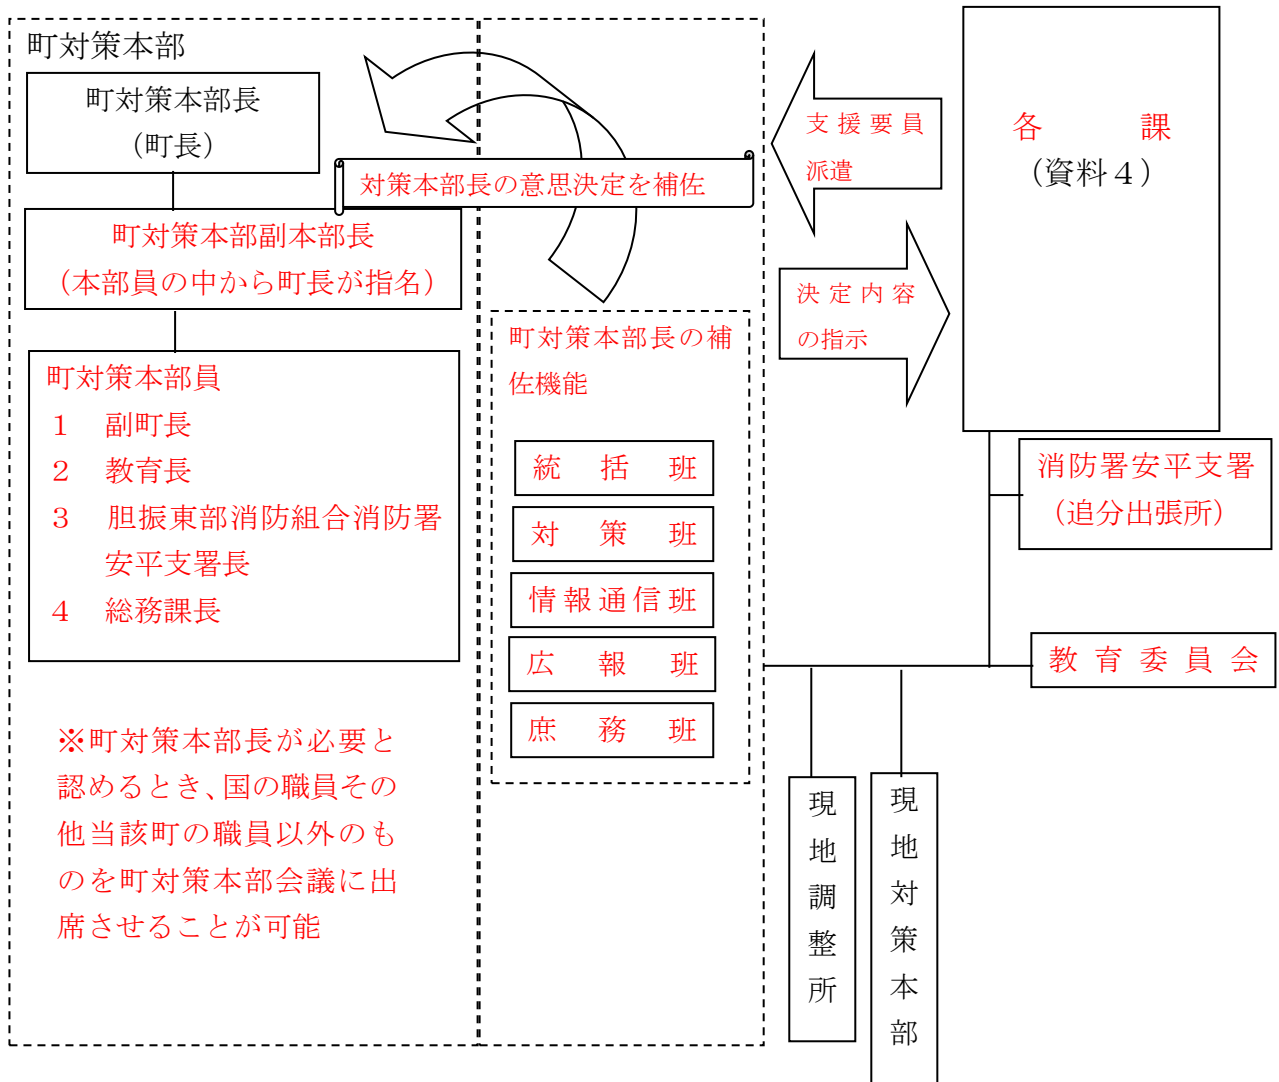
町対策本部

町対策本部長
（町長）

対策本部長の意思決定を補佐

町対策本部副本部長
（本部員の中から町長が指名）

町対策本部員
1　副町長
2　教育長
3　胆振東部消防組合消防署安平支署長
4　総務課長

※町対策本部長が必要と認めるとき、国の職員その他当該町の職員以外のものを町対策本部会議に出席させることが可能

町対策本部長の補佐機能

統　括　班
対　策　班
情報通信班
広　報　班
庶　務　班

支援要員派遣

決定内容の指示

各　課
（資料４）

消防署安平支署
（追分出張所）

教育委員会

現地調整所

現地対策本部